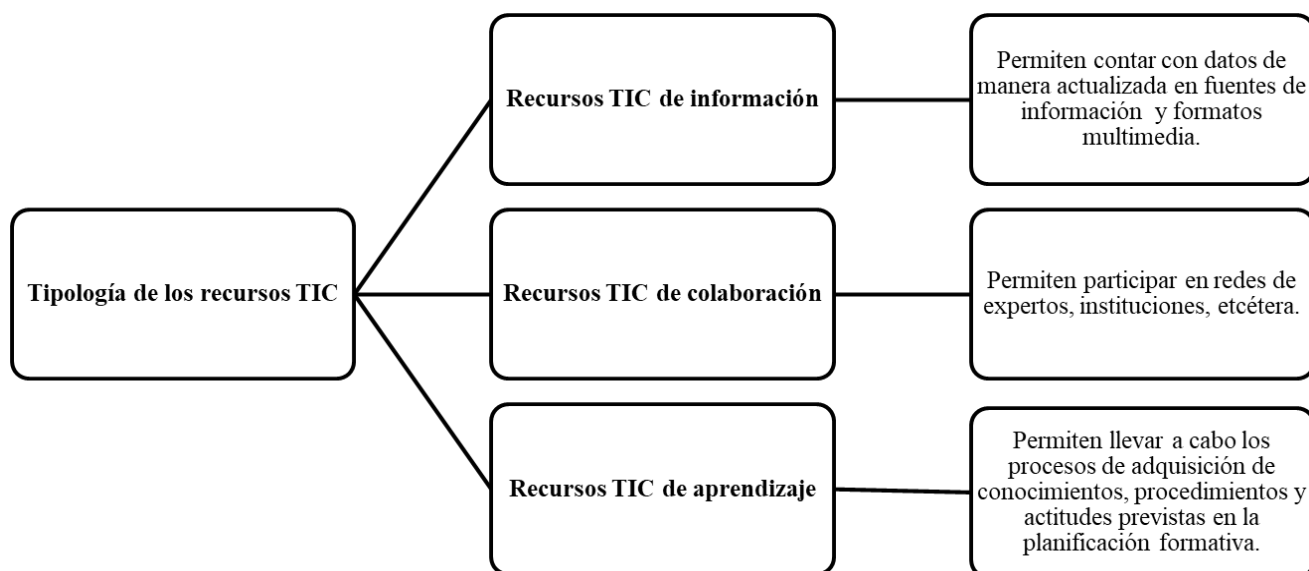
Tipología de los recursos TIC

Recursos TIC de información

Permiten contar con datos de manera actualizada en fuentes de información y formatos multimedia.

Recursos TIC de colaboración

Permiten participar en redes de expertos, instituciones, etcétera.

Recursos TIC de aprendizaje

Permiten llevar a cabo los procesos de adquisición de conocimientos, procedimientos y actitudes previstas en la planificación formativa.